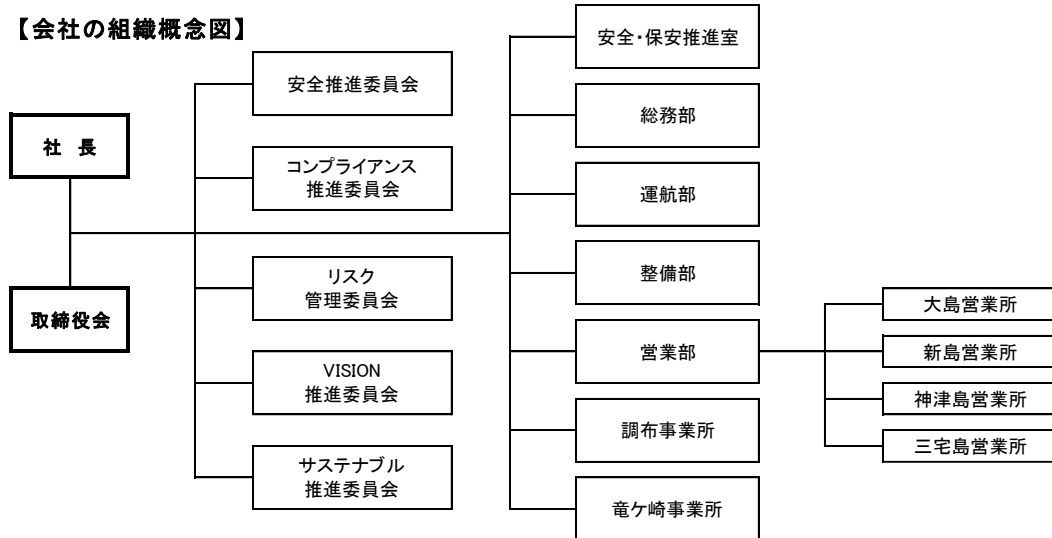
【会社の組織概念図】

社 長

取締役会

安全推進委員会

コンプライアンス推進委員会

リスク管理委員会

VISION推進委員会

サステナブル推進委員会

安全・保安推進室

総務部

運航部

整備部

営業部

調布事業所

竜ケ崎事業所

大島営業所

新島営業所

神津島営業所

三宅島営業所